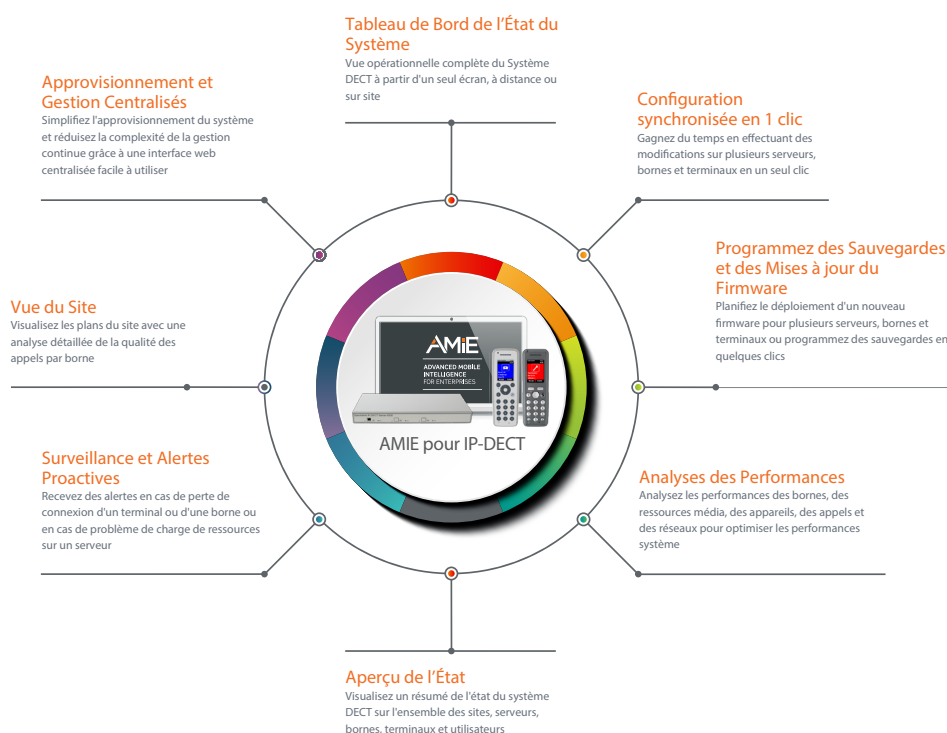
Tableau de Bord de l'État du Système
Vue opérationnelle complète du Système DECT à partir d'un seul écran, à distance ou sur site

Approvisionnement et Gestion Centralisés
Simplifiez l'approvisionnement du système et réduisez la complexité de la gestion continue grâce à une interface web centralisée facile à utiliser

Configuration synchronisée en 1 clic
Gagnez du temps en effectuant des modifications sur plusieurs serveurs, bornes et terminaux en un seul clic

Programmez des Sauvegardes et des Mises à jour du Firmware
Planifiez le déploiement d'un nouveau firmware pour plusieurs serveurs, bornes et terminaux ou programmez des sauvegardes en quelques clics

Vue du Site
Visualisez les plans du site avec une analyse détaillée de la qualité des appels par borne

AMiE
ADVANCED MOBILE INTELLIGENCE FOR ENTERPRISES

AMIE pour IP-DECT

Surveillance et Alertes Proactives
Recevez des alertes en cas de perte de connexion d'un terminal ou d'une borne ou en cas de problème de charge de ressources sur un serveur

Analyses des Performances
Analysez les performances des bornes, des ressources média, des appareils, des appels et des réseaux pour optimiser les performances système

Aperçu de l'État
Visualisez un résumé de l'état du système DECT sur l'ensemble des sites, serveurs, bornes, terminaux et utilisateurs